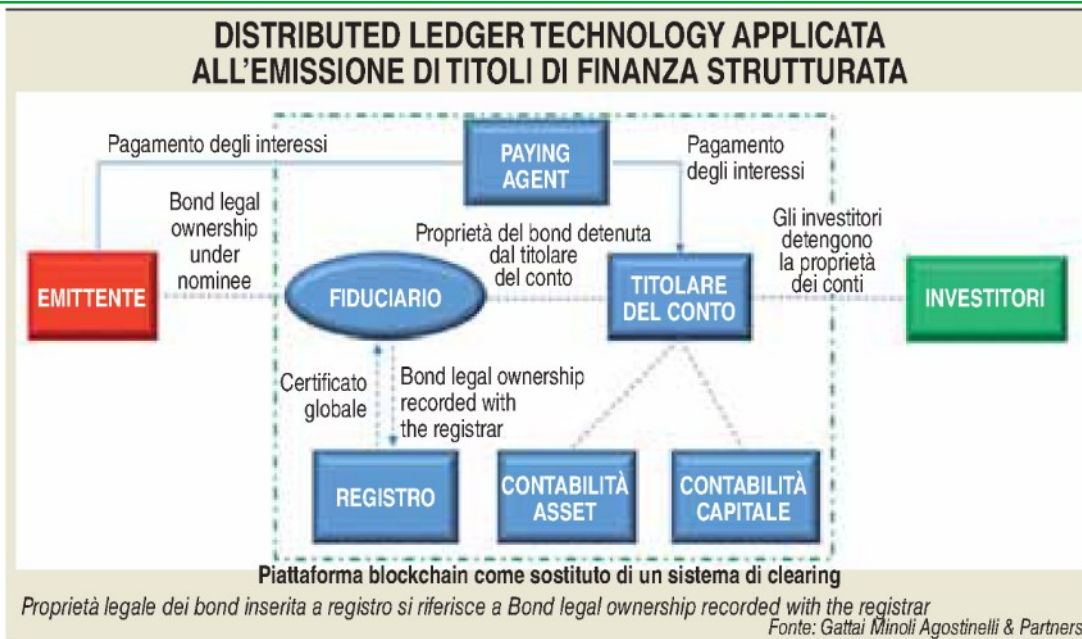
DISTRIBUTED LEDGER TECHNOLOGY APPLICATA ALL'EMISSIONE DI TITOLI DI FINANZA STRUTTURATA

Pagamento degli interessi

PAYING AGENT

Pagamento degli interessi

Bond legal ownership under nominee

Proprietà del bond detenuta dal titolare del conto

Gli investitori detengono la proprietà dei conti

EMITTENTE

FIDUCIARIO

TITOLARE DEL CONTO

INVESTITORI

Certificato globale

Bond legal ownership recorded with the registrar

REGISTRO

CONTABILITÀ ASSET

CONTABILITÀ CAPITALE

Piattaforma blockchain come sostituto di un sistema di clearing

Proprietà legale dei bond inserita a registro si riferisce a Bond legal ownership recorded with the registrar

Fonte: Gattai Minoli Agostinelli & Partners